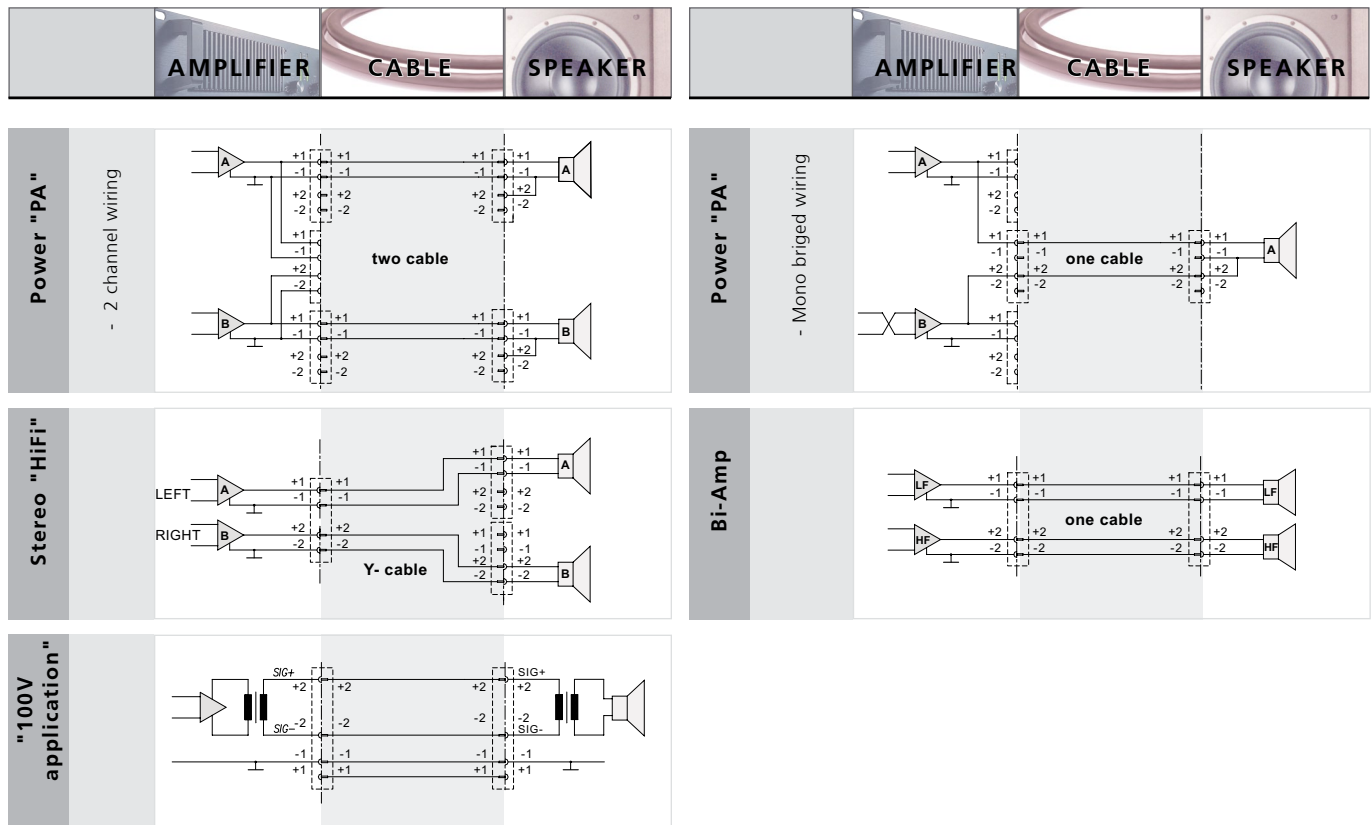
AMPLIFIER CABLE SPEAKER

AMPLIFIER CABLE SPEAKER

Power "PA"

- 2 channel wiring

A
+1 +1 +1 +1
-1 -1 -1 -1
A
+2 +2 +2 +2
-2 -2 -2 -2
+1
-1
two cable
+2
-2
B
+1 +1 +1 +1
-1 -1 -1 -1
B
+2 +2 +2 +2
-2 -2 -2 -2

Power "PA"

- Mono briged wiring

A
+1
-1
+2
-2
+1 +1 +1 +1
-1 -1 -1 -1
one cable
A
+2 +2 +2 +2
-2 -2 -2 -2
B
+1
-1
+2
-2

Stereo "HiFi"

+1 +1
-1 -1
A
+2 +2
-2 -2
LEFT
A
+1 +1
-1 -1
RIGHT
B
+2 +2
-2 -2
+1 +1
-1 -1
+2 +2
-2 -2
Y- cable
B

Bi-Amp

LF
+1 +1 +1 +1
-1 -1 -1 -1
LF
one cable
HF
+2 +2 +2 +2
-2 -2 -2 -2
HF

"100V application"

SIG+
+2 +2 +2
SIG+
+2
SIG–
-2 -2 -2
-2
SIG-
-1 -1 -1 -1
+1 +1 +1 +1